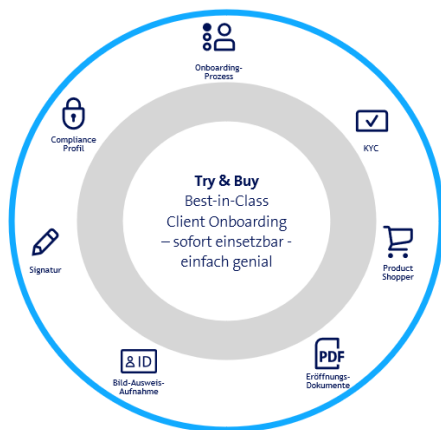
Onboarding-Prozess

KYC

Product Shopper

PDF

Eröffnungs-Dokumente

ID

Bild-Ausweis-Aufnahme

Signatur

Compliance Profil

Try & Buy

Best-in-Class Client Onboarding – sofort einsetzbar - einfach genial